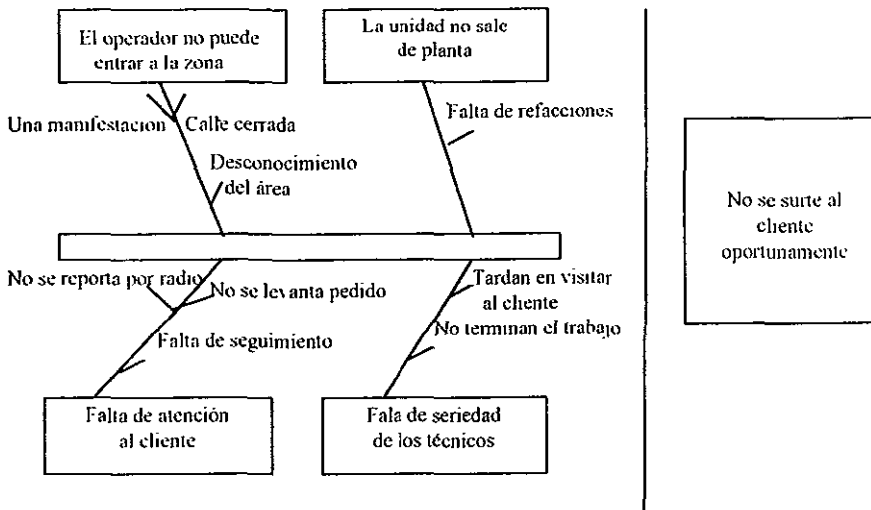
El operador no puede entrar a la zona

La unidad no sale de planta

Una manifestacion

Calle cerrada

Desconocimiento del área

Falta de refacciones

No se surte al cliente oportunamente

No se reporta por radio

No se levanta pedido

Falta de seguimiento

Tardan en visitar al cliente

No terminan el trabajo

Falta de atención al cliente

Fala de seriedad de los técnicos